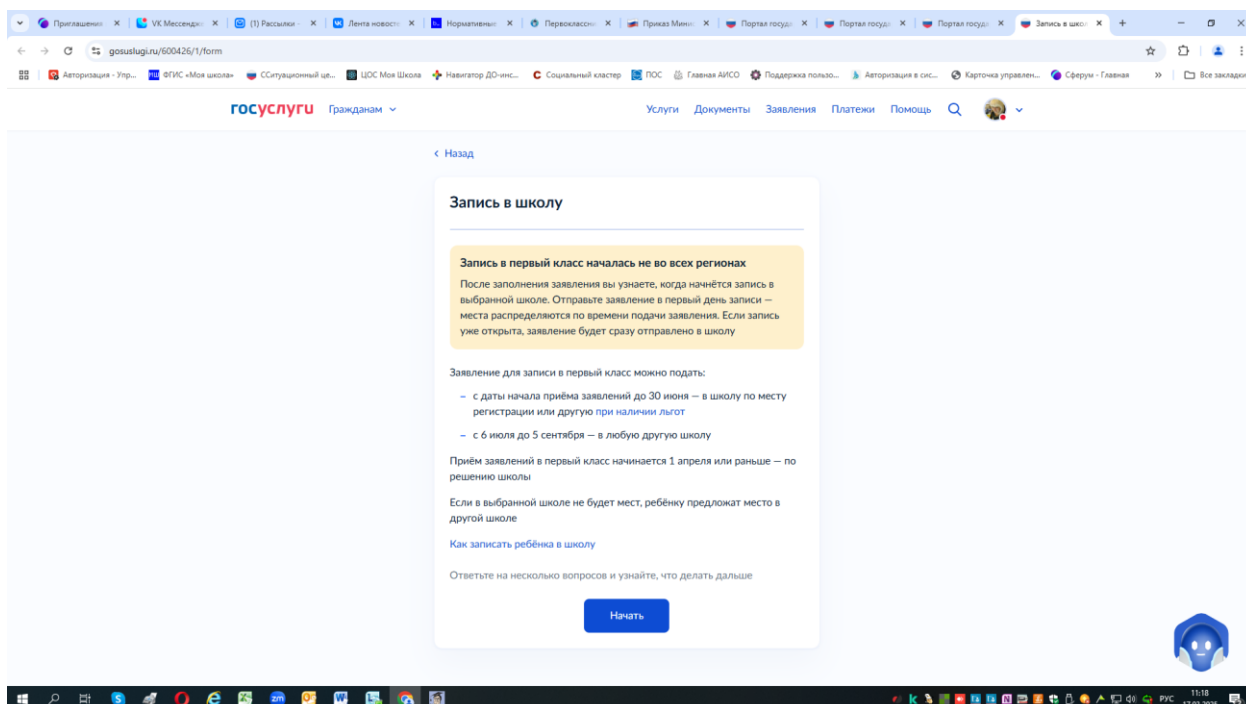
Приглашени ×  VK Мессендж ×  (1) Рассылки ×  Лента новост ×  Нормативные ×  Первоклассни ×  Приказ Мини ×  Портал госуд ×  Портал госуд ×  Портал госуд ×  Запись в шко ×  +

gosuslugi.ru/600426/1/form

Авторизация - Упр...  ФГИС «Моя школа»  ССитуационный це...  ЦОС Моя Школа  Навигатор ДО-инс...  Социальный кластер  ПОС  Главная АИСО  Поддержка пользо...  Авторизация в сис...  Карточка управлен...  Сферум - Главная  »  Все закладки

госуслуги  Гражданам

Услуги  Документы  Заявления  Платежи  Помощь

‹ Назад

Запись в школу

Запись в первый класс началась не во всех регионах

После заполнения заявления вы узнаете, когда начнётся запись в выбранной школе. Отправьте заявление в первый день записи — места распределяются по времени подачи заявления. Если запись уже открыта, заявление будет сразу отправлено в школу

Заявление для записи в первый класс можно подать:

– с даты начала приёма заявлений до 30 июня — в школу по месту регистрации или другую при наличии льгот

– с 6 июля до 5 сентября — в любую другую школу

Приём заявлений в первый класс начинается 1 апреля или раньше — по решению школы

Если в выбранной школе не будет мест, ребёнку предложат место в другой школе

Как записать ребёнка в школу

Ответьте на несколько вопросов и узнайте, что делать дальше

Начать

РУС  11:18